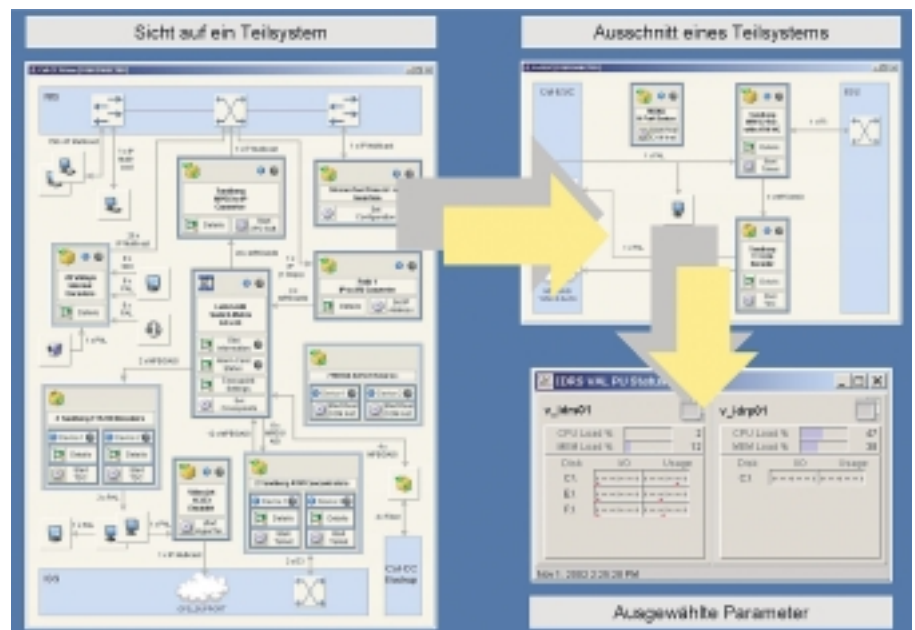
Sicht auf ein Teilsystem

Ausschnitt eines Teilsystems

IDRS VAL PU Status

v_idrp01

CPU Load % 2
MEM Load % 12

Disk I/O Usage
C:
E:
F:

v_idrp01

CPU Load % 47
MEM Load % 30

Disk I/O Usage
C:

Details

Cal-DC Backup

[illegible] 2002 2:28:28 PM

Ausgewählte Parameter